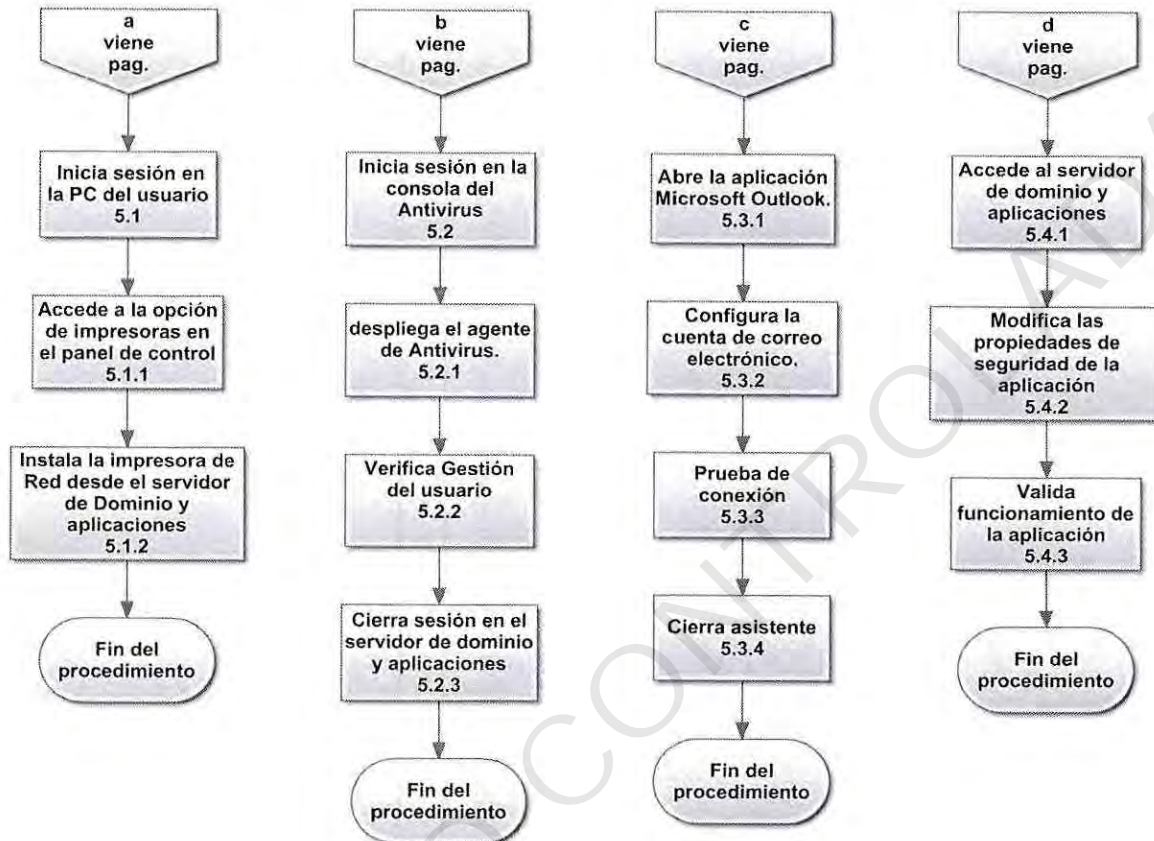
a
viene
pag.

Inicia sesión en la PC del usuario
5.1

Accede a la opción de impresoras en el panel de control
5.1.1

Instala la impresora de Red desde el servidor de Dominio y aplicaciones
5.1.2

Fin del procedimiento

b
viene
pag.

Inicia sesión en la consola del Antivirus
5.2

despliega el agente de Antivirus.
5.2.1

Verifica Gestión del usuario
5.2.2

Cierra sesión en el servidor de dominio y aplicaciones
5.2.3

Fin del procedimiento

c
viene
pag.

Abre la aplicación Microsoft Outlook.
5.3.1

Configura la cuenta de correo electrónico.
5.3.2

Prueba de conexión
5.3.3

Cierra asistente
5.3.4

Fin del procedimiento

d
viene
pag.

Accede al servidor de dominio y aplicaciones
5.4.1

Modifica las propiedades de seguridad de la aplicación
5.4.2

Valida funcionamiento de la aplicación
5.4.3

Fin del procedimiento

CONTROL AD